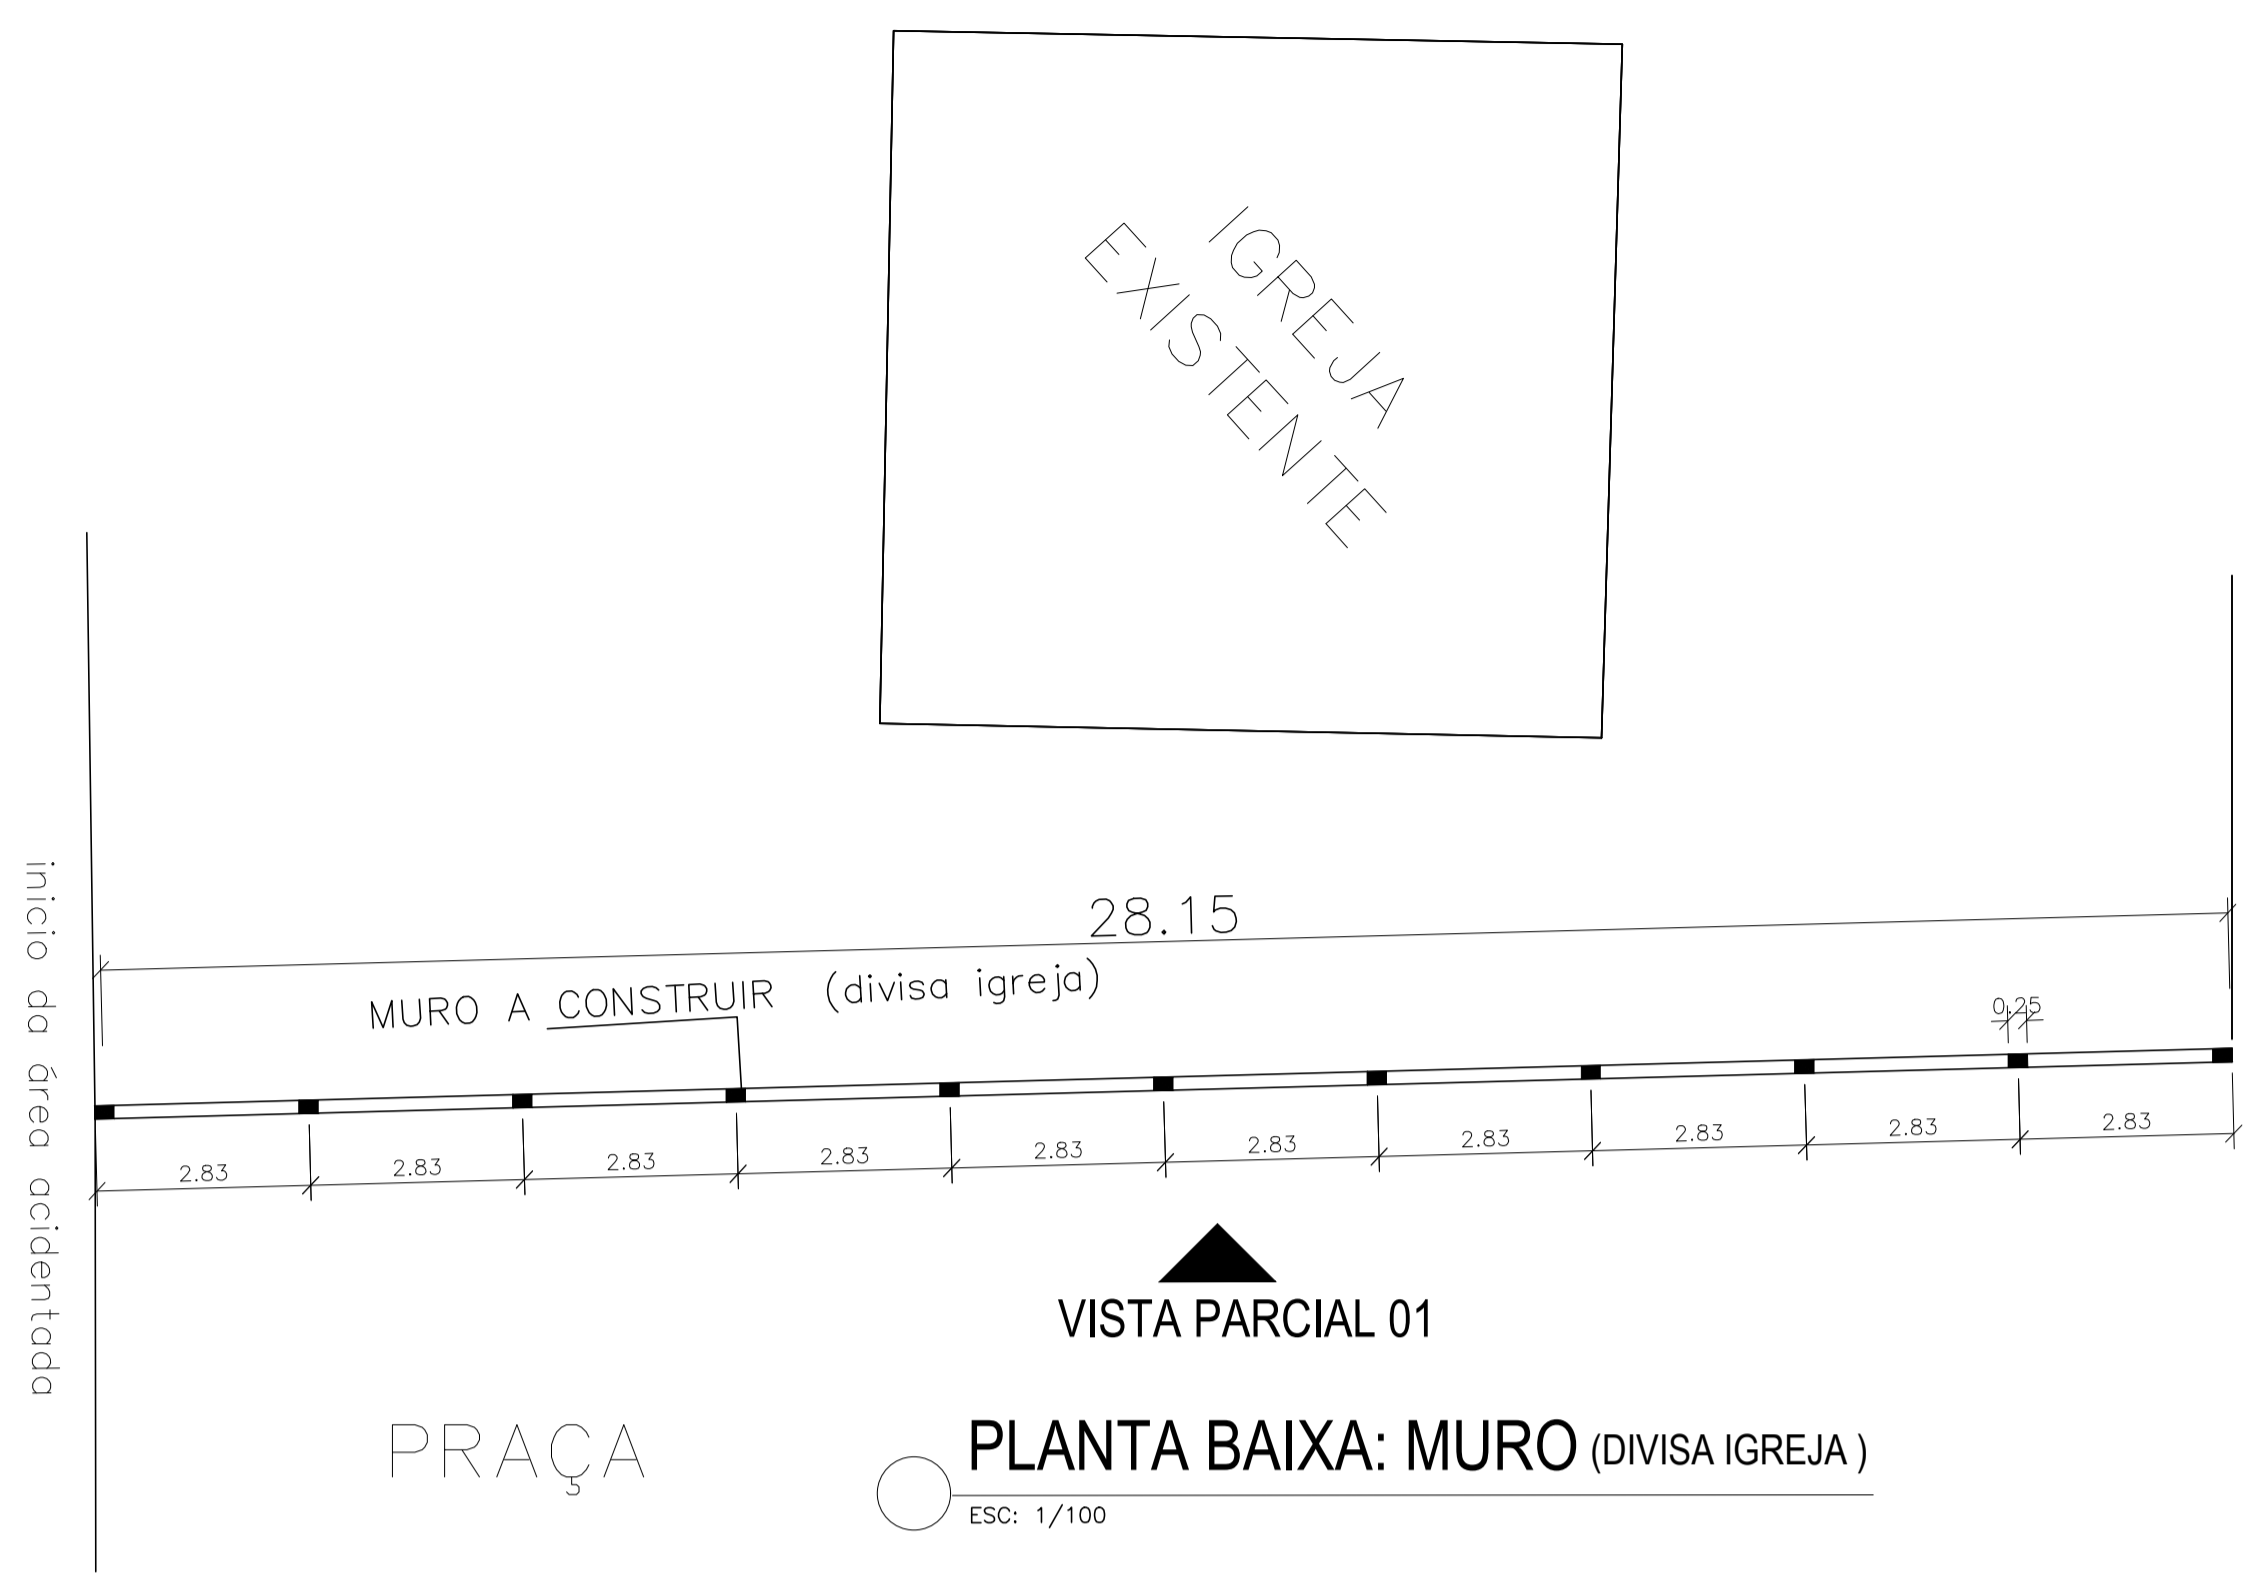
IGREJA
EXISTENTE

inicio da área acidentada

28.15

MURO A CONSTRUIR (divisa igreja)

0.25

2.83 2.83 2.83 2.83 2.83 2.83 2.83 2.83 2.83 2.83

VISTA PARCIAL 01

PRAÇA

PLANTA BAIXA: MURO (DIVISA IGREJA )

ESC: 1/100